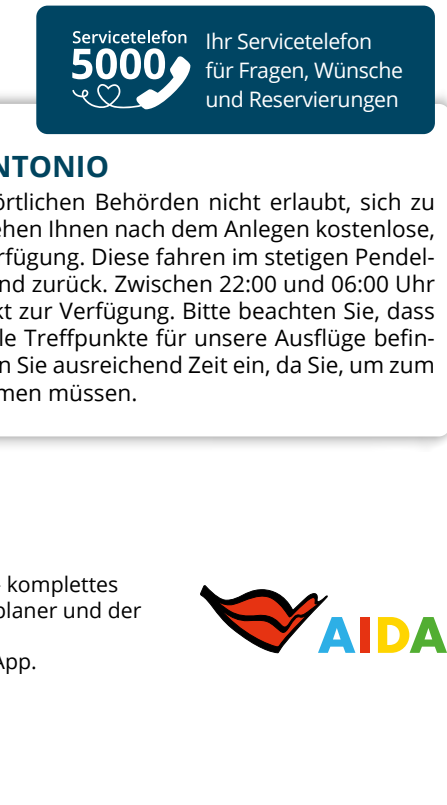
Servicetelefon
5000
Ihr Servicetelefon für Fragen, Wünsche und Reservierungen

NTONIO

örtlichen Behörden nicht erlaubt, sich zu ehen Ihnen nach dem Anlegen kostenlose, rfügung. Diese fahren im stetigen Pendelnd zurück. Zwischen 22:00 und 06:00 Uhr kt zur Verfügung. Bitte beachten Sie, dass le Treffpunkte für unsere Ausflüge befinn Sie ausreichend Zeit ein, da Sie, um zum men müssen.

komplettes planer und der

App.

AIDA